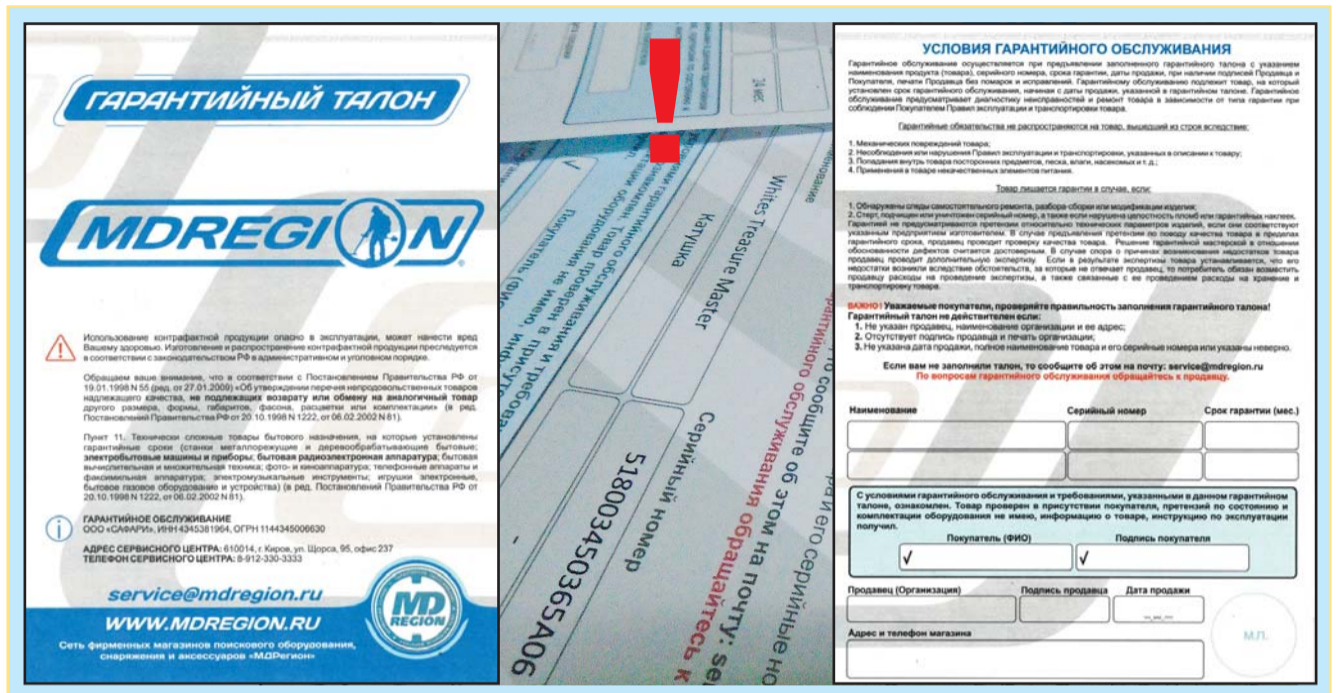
ГАРАНТИЙНЫЙ ТАЛОН

MDREGION

Использование контрафактной продукции опасно в эксплуатации, может нанести вред Вашему здоровью. Изготовление и распространение контрафактной продукции преследуется в соответствии с законодательством РФ в административном и уголовном порядке.

Обращаем ваше внимание, что в соответствии с Постановлением Правительства РФ от 19.01.1998 N 55 (ред. от 27.01.2009) «Об утверждении перечня непродовольственных товаров надлежащего качества, не подлежащих возврату или обмену на аналогичный товар другого размера, формы, габаритов, фасона, расцветки или комплектации» (в ред. Постановлений Правительства РФ от 20.10.1998 N 1222, от 06.02.2002 N 81).

Пункт 11. Технически сложные товары бытового назначения, на которые установлены гарантийные сроки (станки металлорежущие и деревообрабатывающие бытовые; электробытовые машины и приборы; бытовая радиоэлектронная аппаратура; бытовая вычислительная и множительная техника; фото- и киноаппаратура; телефонные аппараты и факсимильная аппаратура; электромузыкальные инструменты; игрушки электронные, бытовое газовое оборудование и устройства) (в ред. Постановлений Правительства РФ от 20.10.1998 N 1222, от 06.02.2002 N 81).

ГАРАНТИЙНОЕ ОБСЛУЖИВАНИЕ
ООО «САФАРИ», ИНН 4345381964, ОГРН 1144345006630

АДРЕС СЕРВИСНОГО ЦЕНТРА: 610014, г. Киров, ул. Щорса, 95, офис 237
ТЕЛЕФОН СЕРВИСНОГО ЦЕНТРА: 8-912-330-3333

service@mdregion.ru
WWW.MDREGION.RU
Сеть фирменных магазинов поискового оборудования, снаряжения и аксессуаров «МДРегион»

MD REGION

!

Whites Treasure Master
Катушка
Серийный номер
5180034503365A06
сообщите об этом на почту: se
По вопросам гарантийного обслуживания обращайтесь к
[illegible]

УСЛОВИЯ ГАРАНТИЙНОГО ОБСЛУЖИВАНИЯ

Гарантийное обслуживание осуществляется при предъявлении заполненного гарантийного талона с указанием наименования продукта (товара), серийного номера, срока гарантии, даты продажи, при наличии подписей Продавца и Покупателя, печати Продавца без помарок и исправлений. Гарантийному обслуживанию подлежит товар, на который установлен срок гарантийного обслуживания, начиная с даты продажи, указанной в гарантийном талоне. Гарантийное обслуживание предусматривает диагностику неисправностей и ремонт товара в зависимости от типа гарантии при соблюдении Покупателем Правил эксплуатации и транспортировки товара.

Гарантийные обязательства не распространяются на товар, вышедший из строя вследствие:

1. Механических повреждений товара;
2. Несоблюдения или нарушения Правил эксплуатации и транспортировки, указанных в описании к товару;
3. Попадания внутрь товара посторонних предметов, песка, влаги, насекомых и т. д.;
4. Применения в товаре несоответственных элементов питания.

Товар лишается гарантии в случае, если:

1. Обнаружены следы самостоятельного ремонта, разбора-сборки или модификации изделия;
2. Стерт, подпорчен или уничтожен серийный номер, а также если нарушена целостность пломб или гарантийных наклеек.
Гарантийный не предусматриваются претензии относительно технических параметров изделий, если они соответствуют указанным предприятием изготовителем. В случае предъявления претензии по поводу качества товара в пределах гарантийного срока, продавец проводит проверку качества товара. Решение гарантийной мастерской в отношении обоснованности дефектов считается достоверным. В случае спора о причинах возникновения недостатков товара продавец проводит дополнительную экспертизу. Если в результате экспертизы товара устанавливается, что его недостатки возникли вследствие обстоятельств, за которые не отвечает продавец, то потребитель обязан возместить продавцу расходы на проведение экспертизы, а также связанные с ее проведением расходы на хранение и транспортировку товара.

ВАЖНО! Уважаемые покупатели, проверяйте правильность заполнения гарантийного талона!
Гарантийный талон не действителен если:
1. Не указан продавец, наименование организации и ее адрес;
2. Отсутствует подпись продавца и печать организации;
3. Не указана дата продажи, полное наименование товара и его серийные номера или указаны неверно.

Если вам не заполнили талон, то сообщите об этом на почту: service@mdregion.ru
По вопросам гарантийного обслуживания обращайтесь к продавцу.

| Наименование | Серийный номер | Срок гарантии (мес.) |
|---|---|---|
| | | |
| | | |

С условиями гарантийного обслуживания и требованиями, указанными в данном гарантийном талоне, ознакомлен. Товар проверен в присутствии покупателя, претензий по состоянию и комплектации оборудования не имею, информацию о товаре, инструкцию по эксплуатации получил.

| Покупатель (ФИО) | Подпись покупателя |
|---|---|
| ✓ | ✓ |

| Продавец (Организация) | Подпись продавца | Дата продажи |
|---|---|---|
| | | __.__.___ |

Адрес и телефон магазина

М.П.